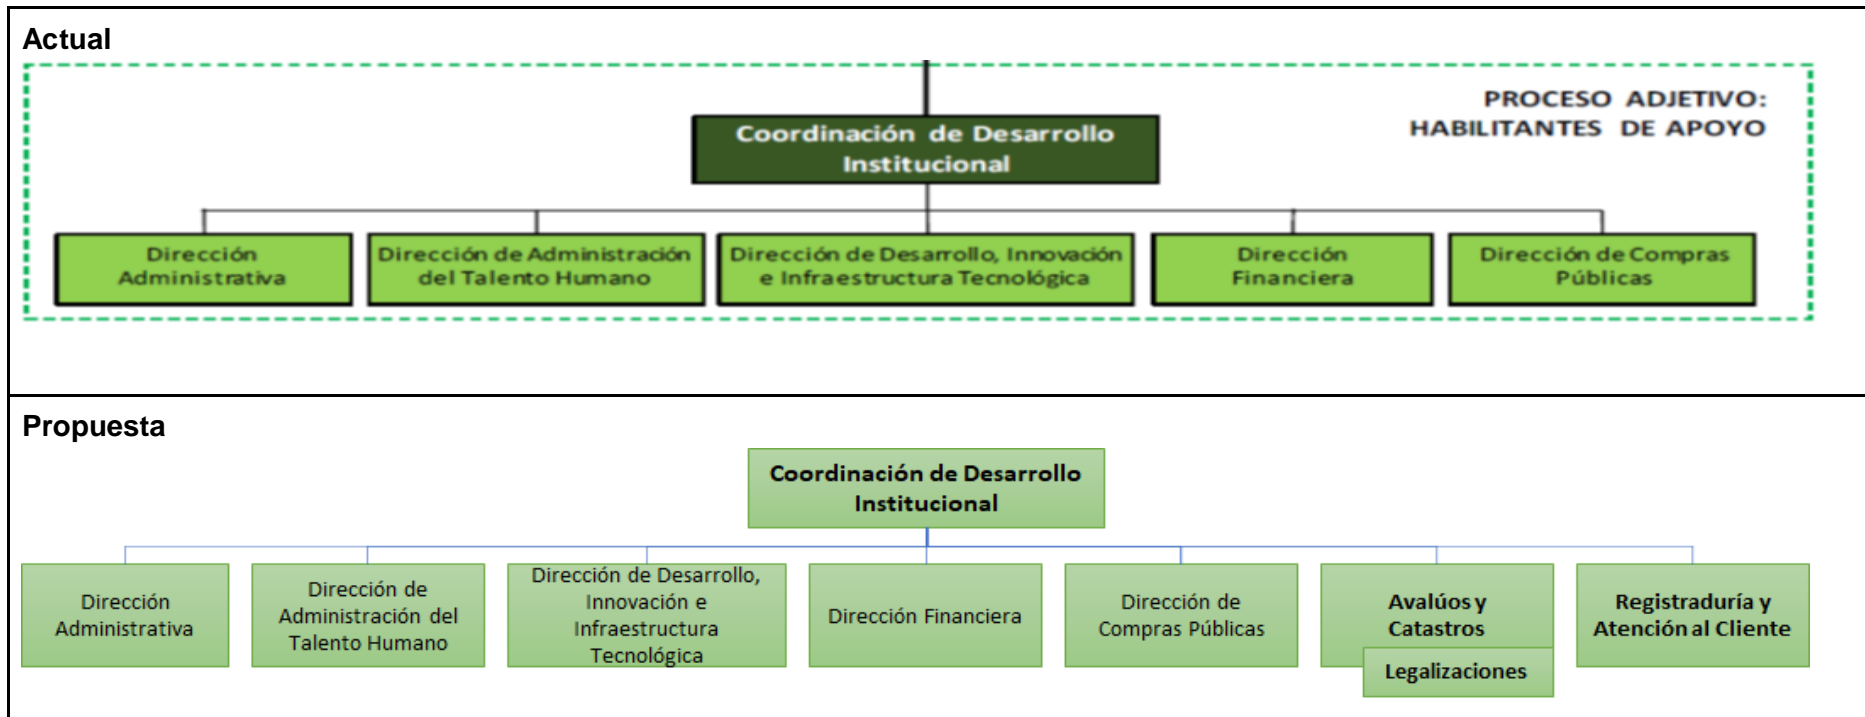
Actual

PROCESO ADJETIVO:
HABILITANTES DE APOYO

Coordinación de Desarrollo Institucional

Dirección Administrativa

Dirección de Administración del Talento Humano

Dirección de Desarrollo, Innovación e Infraestructura Tecnológica

Dirección Financiera

Dirección de Compras Públicas

Propuesta

Coordinación de Desarrollo Institucional

Dirección Administrativa

Dirección de Administración del Talento Humano

Dirección de Desarrollo, Innovación e Infraestructura Tecnológica

Dirección Financiera

Dirección de Compras Públicas

Avalúos y Catastros

Legalizaciones

Registraduría y Atención al Cliente